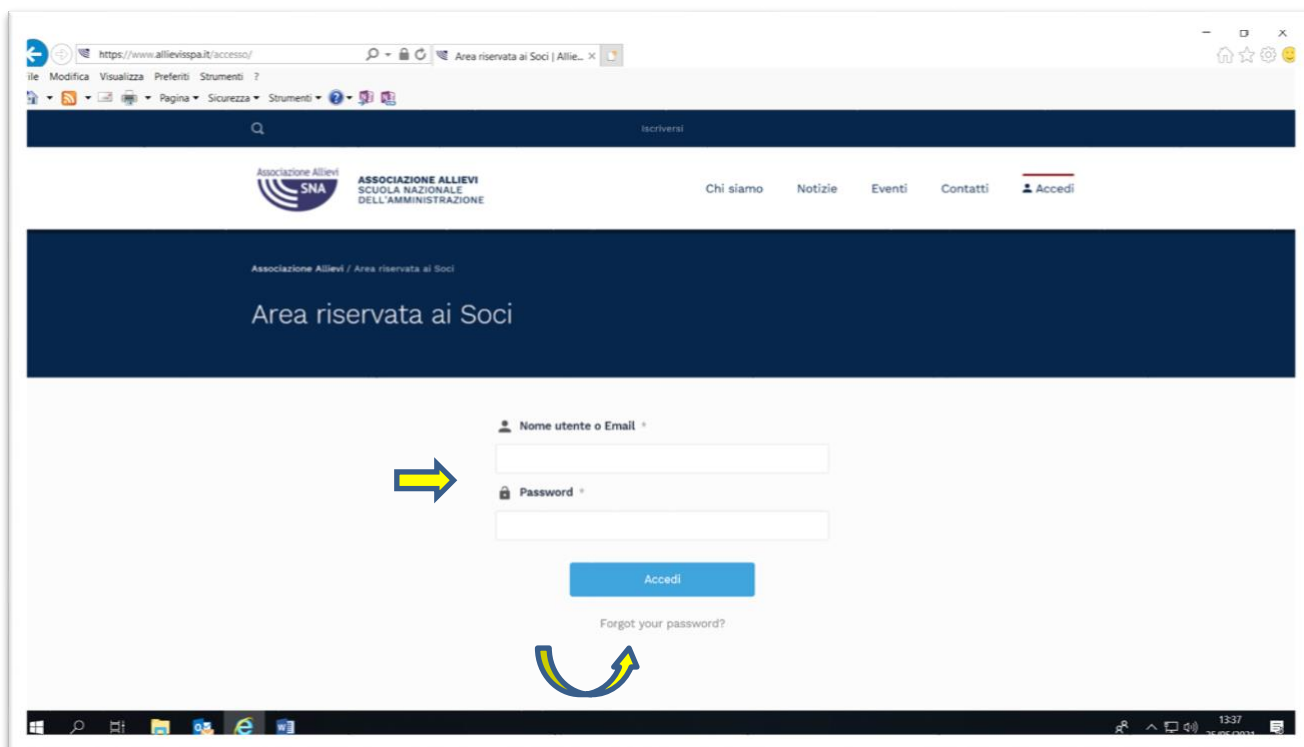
https://www.allievisspa.it/accesso/

Area riservata ai Soci | Allie... ×

ile Modifica Visualizza Preferiti Strumenti ?

Pagina ▾ Sicurezza ▾ Strumenti ▾

Iscriversi

Associazione Allievi SNA

ASSOCIAZIONE ALLIEVI
SCUOLA NAZIONALE
DELL'AMMINISTRAZIONE

Chi siamo Notizie Eventi Contatti Accedi

Associazione Allievi / Area riservata ai Soci

Area riservata ai Soci

Nome utente o Email *

Password *

Accedi

Forgot your password?

13:37
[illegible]